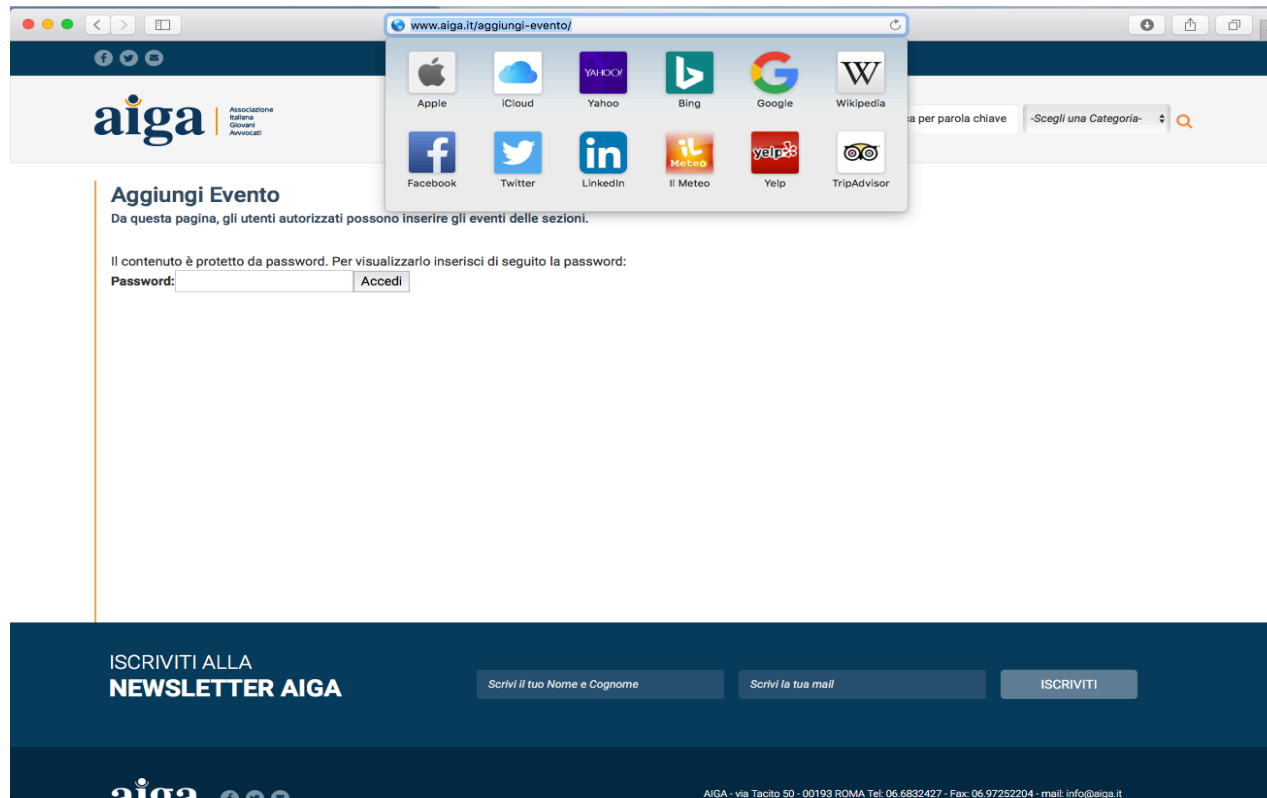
www.aiga.it/aggiungi-evento/

Apple
iCloud
YAHOO!
Yahoo
Bing
Google
W
Wikipedia
Facebook
Twitter
LinkedIn
iL Meteo
Il Meteo
yelp
Yelp
TripAdvisor

aiga
Associazione Italiana Giovani Avvocati

a per parola chiave
-Scegli una Categoria-

Aggiungi Evento
Da questa pagina, gli utenti autorizzati possono inserire gli eventi delle sezioni.

Il contenuto è protetto da password. Per visualizzarlo inserisci di seguito la password:
Password: Accedi

ISCRIVITI ALLA
NEWSLETTER AIGA
Scrivi il tuo Nome e Cognome
Scrivi la tua mail
ISCRIVITI

aiga
AIGA - via Tacito 50 - 00193 ROMA Tel: 06.6832427 - Fax: 06.97252204 - mail: info@aiga.it